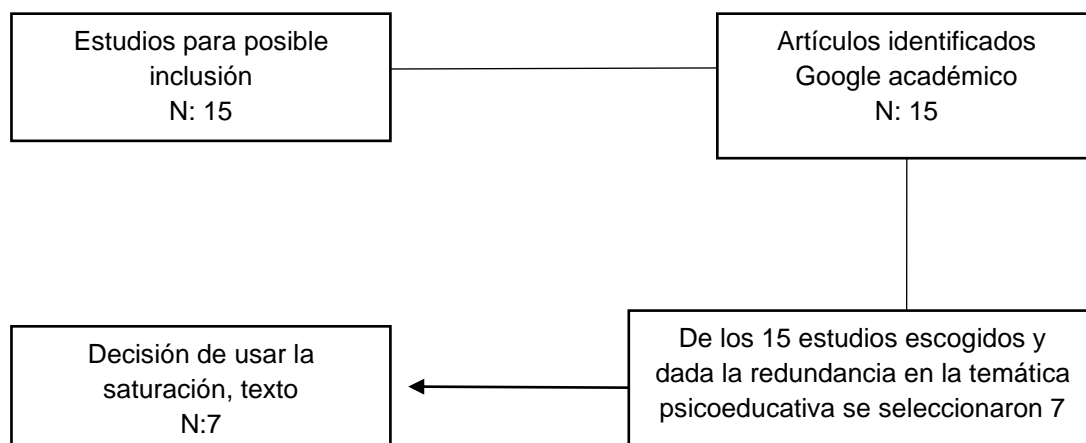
Estudios para posible inclusión
N: 15

Artículos identificados
Google académico
N: 15

De los 15 estudios escogidos y dada la redundancia en la temática psicoeducativa se seleccionaron 7

Decisión de usar la saturación, texto
N:7